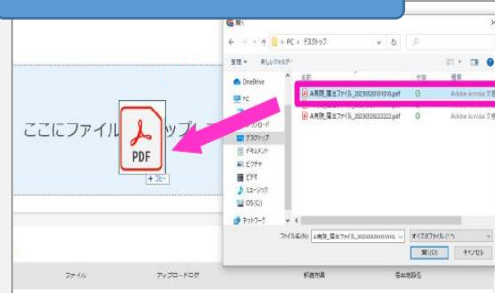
開く

PC › デスクトップ

整理 ▾ 新しいフォルダー

OneDrive
PC
ダウンロード
デスクトップ
ドキュメント
ピクチャ
ビデオ
ミュージック
OS (C:)
ネットワーク

名前 状態 種類

A病院_提出ファイル_20230201010.pdf Adobe Acrobat 文書
A病院_提出ファイル_20230202222.pdf Adobe Acrobat 文書

ファイル名(N): A病院_提出ファイル_20230201010.pdf すべてのファイル (*.*)

開く(O) キャンセル

ここにファイル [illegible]ップ

PDF

+ コピー

ファイル アップロードログ 相談情報 提出状況